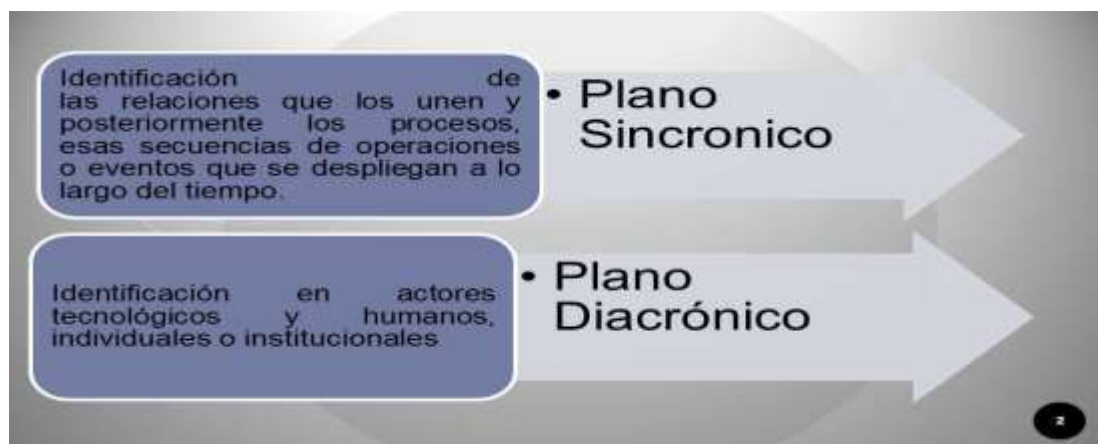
Identificación de las relaciones que los unen y posteriormente los procesos, esas secuencias de operaciones o eventos que se despliegan a lo largo del tiempo.

• Plano Sincronico

Identificación en actores tecnológicos y humanos, individuales o institucionales

• Plano Diacrónico

2